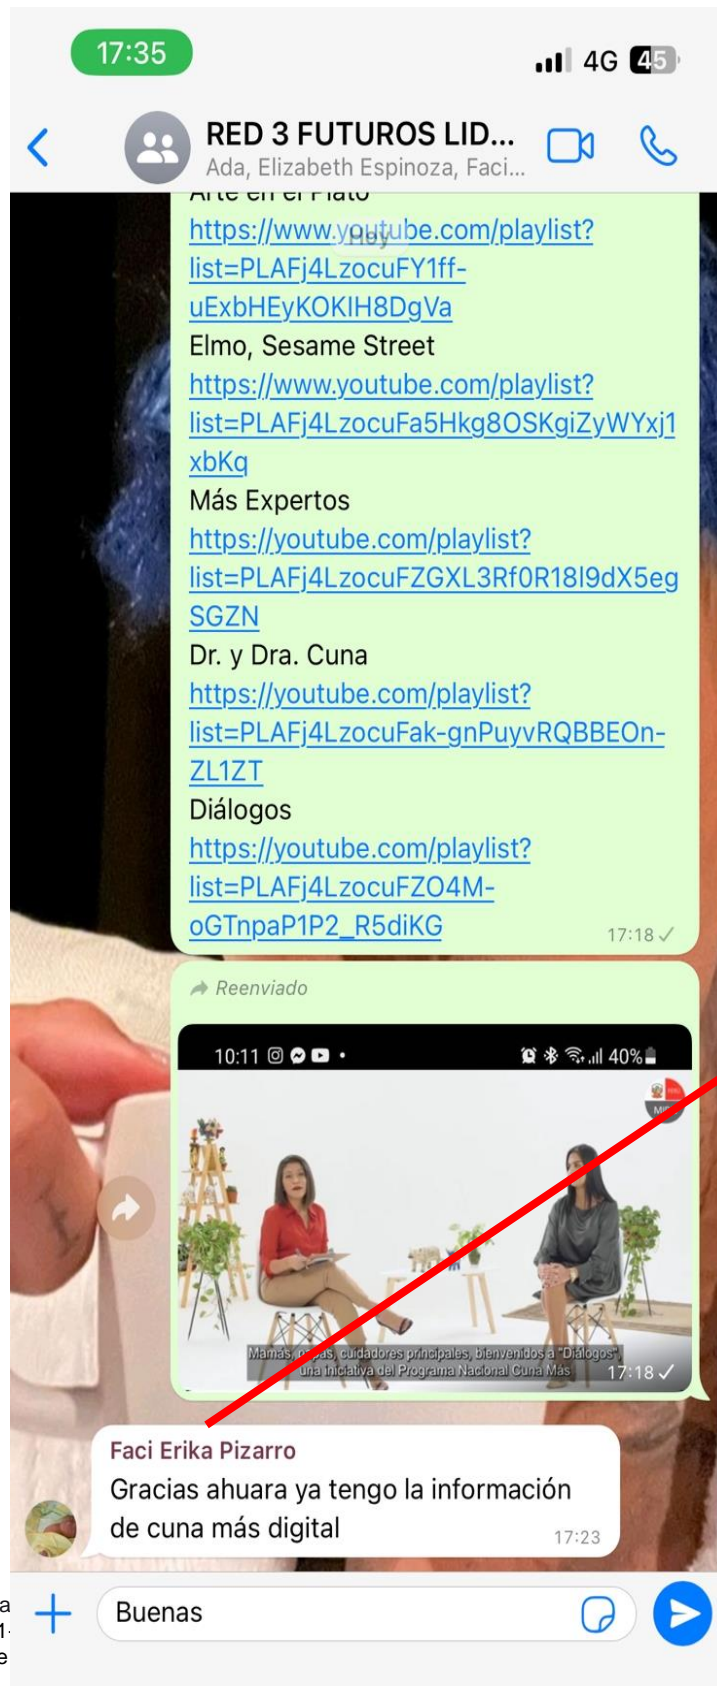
17:35

4G 45

RED 3 FUTUROS LID...
Ada, Elizabeth Espinoza, Faci...

Arte en el Plato
Hoy
https://www.youtube.com/playlist?list=PLAFj4LzocuFY1ff-uExbHEyKOKIH8DgVa
Elmo, Sesame Street
https://www.youtube.com/playlist?list=PLAFj4LzocuFa5Hkg8OSKgiZyWYxj1xbKq
Más Expertos
https://youtube.com/playlist?list=PLAFj4LzocuFZGXL3Rf0R18l9dX5egSGZN
Dr. y Dra. Cuna
https://youtube.com/playlist?list=PLAFj4LzocuFak-gnPuyvRQBBEOn-ZL1ZT
Diálogos
https://youtube.com/playlist?list=PLAFj4LzocuFZO4M-oGTnpaP1P2_R5diKG
17:18 ✓

Reenviado
10:11 40%
Mamás, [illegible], cuidadores principales, bienvenidos a "Diálogos", una iniciativa del Programa Nacional Cuna Más
17:18 ✓

Faci Erika Pizarro
Gracias ahuara ya tengo la información de cuna más digital
17:23

Buenas